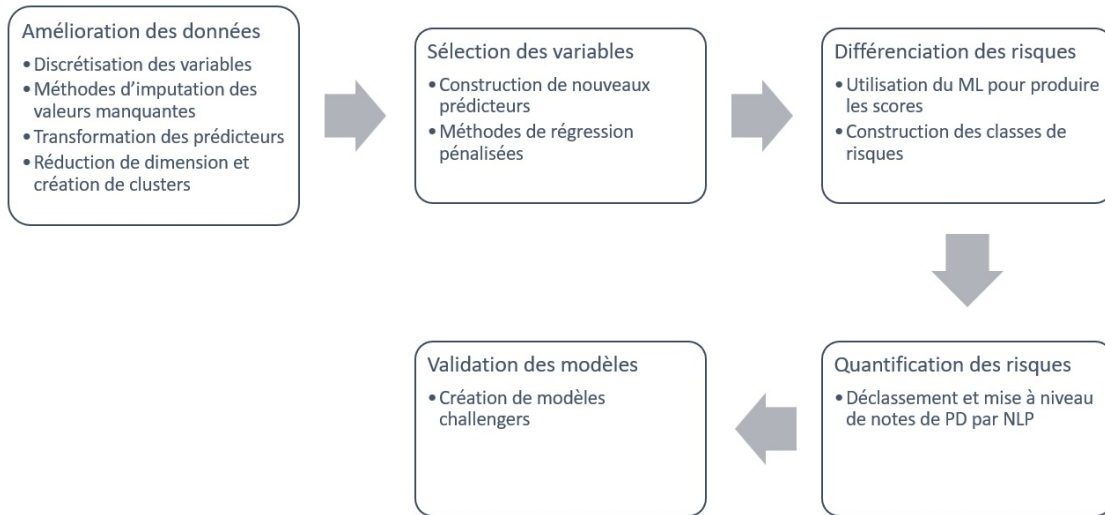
Amélioration des données

• Discrétisation des variables
• Méthodes d'imputation des valeurs manquantes
• Transformation des prédicteurs
• Réduction de dimension et création de clusters

Sélection des variables

• Construction de nouveaux prédicteurs
• Méthodes de régression pénalisées

Différenciation des risques

• Utilisation du ML pour produire les scores
• Construction des classes de risques

Quantification des risques

• Déclassement et mise à niveau de notes de PD par NLP

Validation des modèles

• Création de modèles challengers